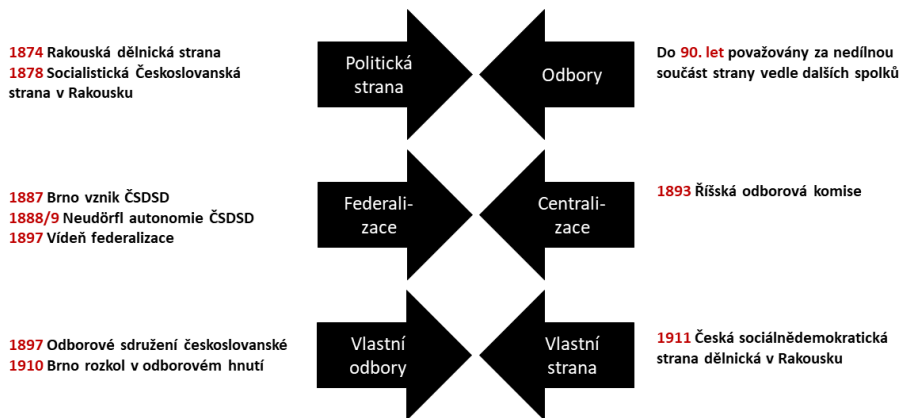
1874 Rakouská dělnická strana
1878 Socialistická Československá strana v Rakousku

Politická strana

Odbory

Do 90. let považovány za nedílnou součást strany vedle dalších spolků

1887 Brno vznik ČSDSD
1888/9 Neudörfl autonomie ČSDSD
1897 Vídeň federalizace

Federalizace

Centralizace

1893 Říšská odborová komise

1897 Odborové sdružení československé
1910 Brno rozkol v odborovém hnutí

Vlastní odbory

Vlastní strana

1911 Česká sociálnědemokratická strana dělnická v Rakousku